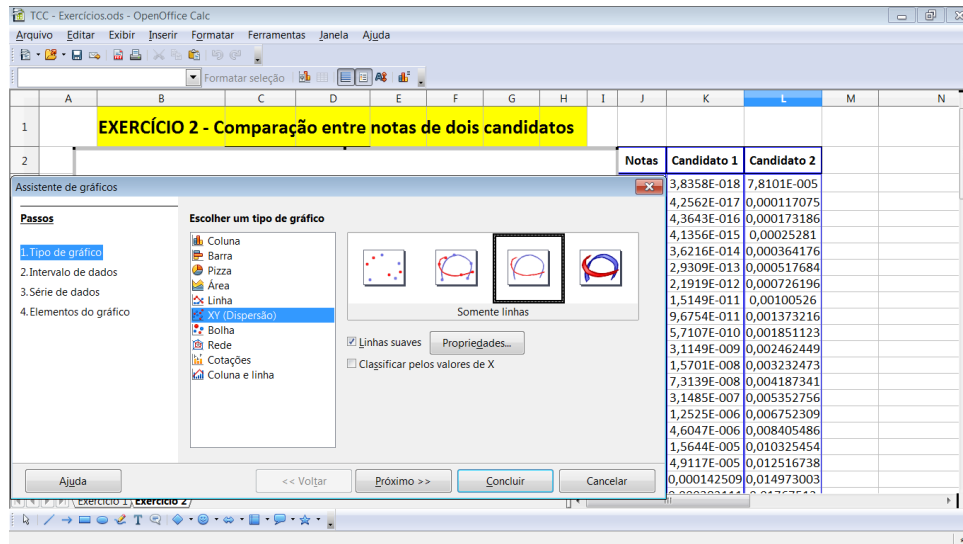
TCC - Exercícios.ods - OpenOffice Calc

Arquivo Editar Exibir Inserir Formatar Ferramentas Janela Ajuda

Formatar seleção

| | A | B | C | D | E | F | G | H | I | J | K | L | M | N |
|---|---|---|---|---|---|---|---|---|---|---|---|---|---|---|
| 1 | | EXERCÍCIO 2 - Comparação entre notas de dois candidatos | | | | | | | | | | | | |
| 2 | | | | | | | | | | Notas | Candidato 1 | Candidato 2 | | |

Assistente de gráficos

Passos
1.Tipo de gráfico
2.Intervalo de dados
3.Série de dados
4.Elementos do gráfico

Escolher um tipo de gráfico
Coluna
Barra
Pizza
Área
Linha
XY (Dispersão)
Bolha
Rede
Cotações
Coluna e linha

Somente linhas

Linhas suaves
Propriedades...
Classificar pelos valores de X

Ajuda
<< Voltar
Próximo >>
Concluir
Cancelar

| Candidato 1 | Candidato 2 |
|---|---|
| 3,8358E-018 | 7,8101E-005 |
| 4,2562E-017 | 0,000117075 |
| 4,3643E-016 | 0,000173186 |
| 4,1356E-015 | 0,00025281 |
| 3,6216E-014 | 0,000364176 |
| 2,9309E-013 | 0,000517684 |
| 2,1919E-012 | 0,000726196 |
| 1,5149E-011 | 0,00100526 |
| 9,6754E-011 | 0,001373216 |
| 5,7107E-010 | 0,001851123 |
| 3,1149E-009 | 0,002462449 |
| 1,5701E-008 | 0,003232473 |
| 7,3139E-008 | 0,004187341 |
| 3,1485E-007 | 0,005352756 |
| 1,2525E-006 | 0,006752309 |
| 4,6047E-006 | 0,008405486 |
| 1,5644E-005 | 0,010325454 |
| 4,9117E-005 | 0,012516738 |
| 0,000142509 | 0,014973003 |
| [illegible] | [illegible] |

Exercício 1 Exercício 2